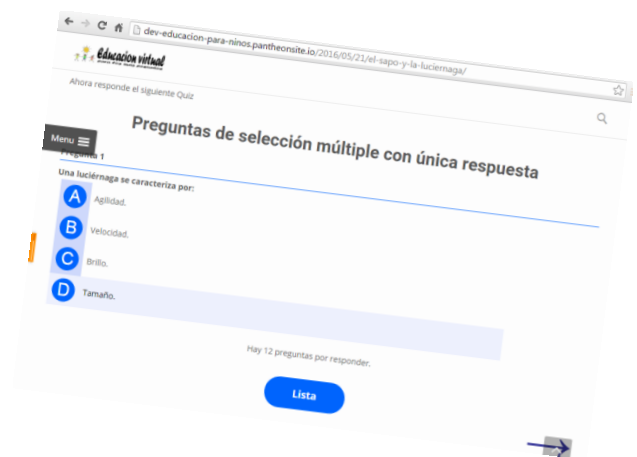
dev-educacion-para-ninos.pantheonsite.io/2016/05/21/el-sapo-y-la-luciernaga/

Educacion virtual

Ahora responde el siguiente Quiz

Menu

Preguntas de selección múltiple con única respuesta

Pregunta 1

Una luciérnaga se caracteriza por:

A Agilidad.

B Velocidad.

C Brillo.

D Tamaño.

Hay 12 preguntas por responder.

Lista